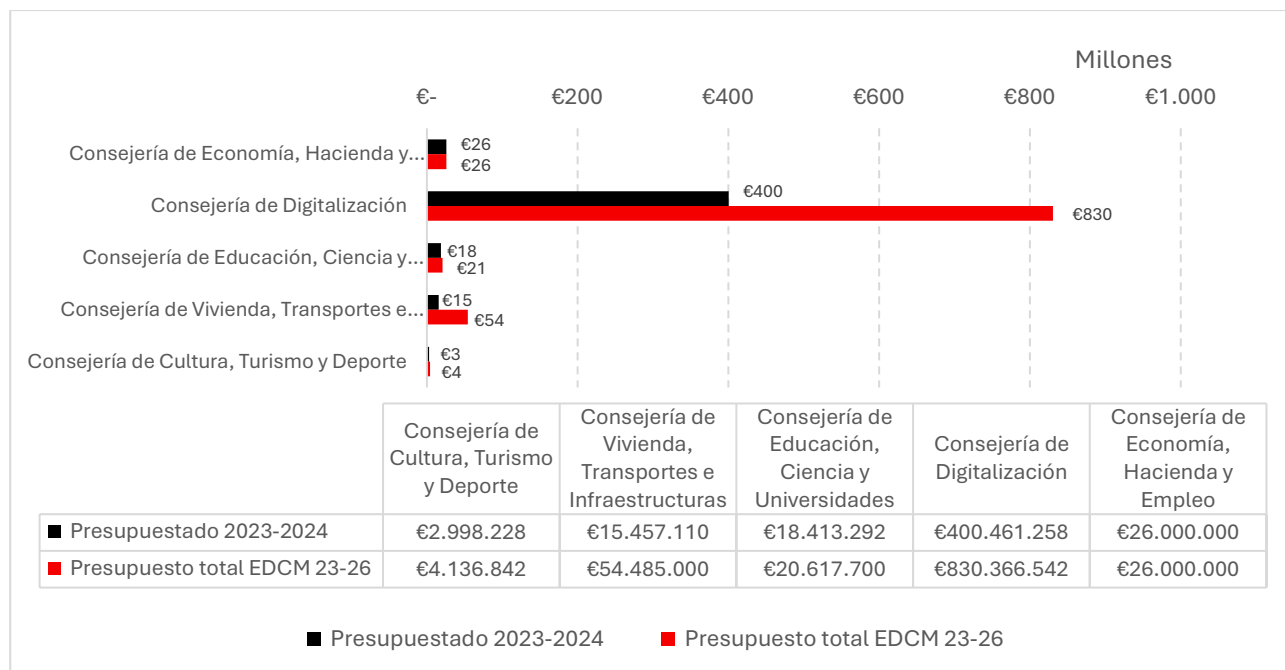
Millones

€- €200 €400 €600 €800 €1.000

Consejería de Economía, Hacienda y... €26 €26

Consejería de Digitalización €400 €830

Consejería de Educación, Ciencia y... €18 €21

Consejería de Vivienda, Transportes e... €15 €54

Consejería de Cultura, Turismo y Deporte €3 €4

| | Consejería de Cultura, Turismo y Deporte | Consejería de Vivienda, Transportes e Infraestructuras | Consejería de Educación, Ciencia y Universidades | Consejería de Digitalización | Consejería de Economía, Hacienda y Empleo |
|---|---|---|---|---|---|
| Presupuestado 2023-2024 | €2.998.228 | €15.457.110 | €18.413.292 | €400.461.258 | €26.000.000 |
| Presupuesto total EDCM 23-26 | €4.136.842 | €54.485.000 | €20.617.700 | €830.366.542 | €26.000.000 |

Presupuestado 2023-2024 Presupuesto total EDCM 23-26